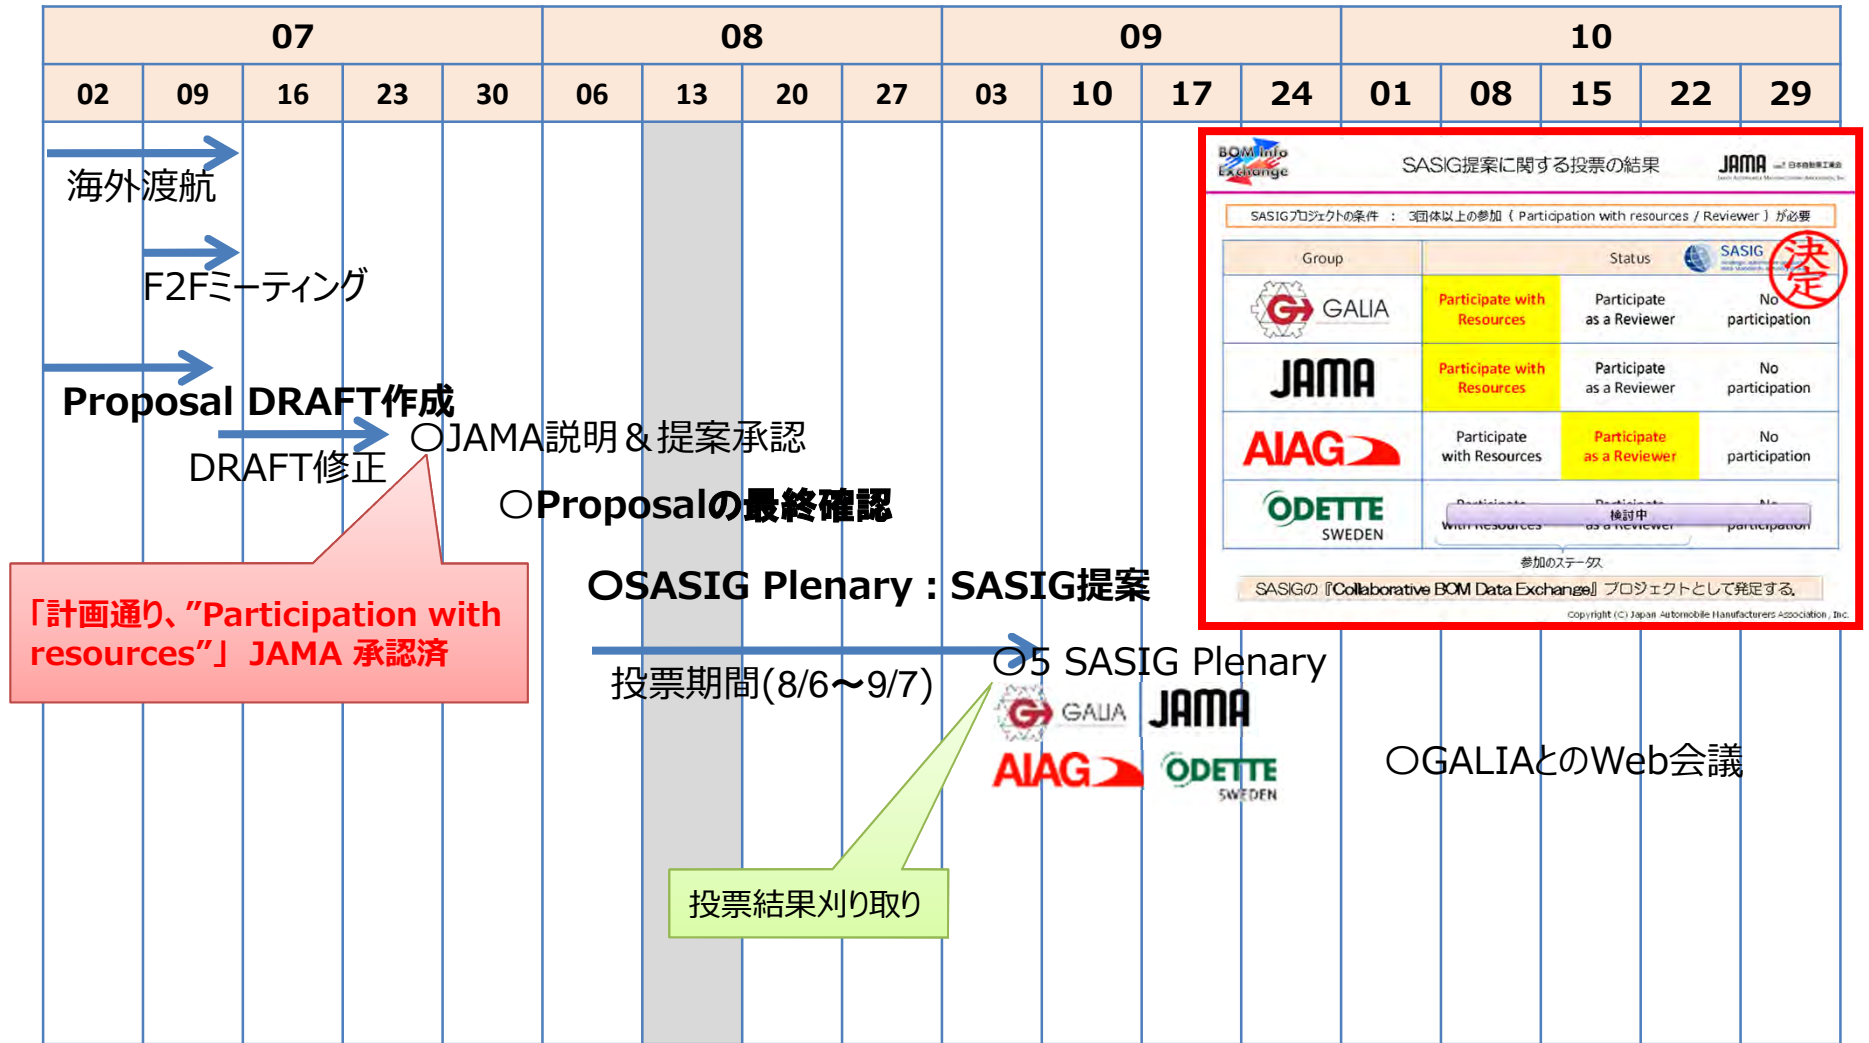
| 07 | | | | | 08 | | | | 09 | | | | 10 | | | | |
|---|---|---|---|---|---|---|---|---|---|---|---|---|---|---|---|---|---|
| 02 | 09 | 16 | 23 | 30 | 06 | 13 | 20 | 27 | 03 | 10 | 17 | 24 | 01 | 08 | 15 | 22 | 29 |

海外渡航

F2Fミーティング

Proposal DRAFT作成

DRAFT修正

○JAMA説明＆提案承認

○Proposalの最終確認

「計画通り、"Participation with resources"」 JAMA 承認済

○SASIG Plenary：SASIG提案

投票期間(8/6～9/7)

○5 SASIG Plenary

GALIA JAMA AIAG ODETTE SWEDEN

投票結果刈り取り

○GALIAとのWeb会議

BOM Info Exchange

SASIG提案に関する投票の結果

JAMA 日本自動車工業会

SASIGプロジェクトの条件 ： 3団体以上の参加（ Participation with resources / Reviewer ）が必要

| Group | Status | | |
|---|---|---|---|
| GALIA | Participate with Resources | Participate as a Reviewer | No participation |
| JAMA | Participate with Resources | Participate as a Reviewer | No participation |
| AIAG | Participate with Resources | Participate as a Reviewer | No participation |
| ODETTE SWEDEN | Participate with Resources | Participate as a Reviewer 検討中 | No participation |

SASIG

決定

参加のステータス

SASIGの『Collaborative BOM Data Exchange』プロジェクトとして発足する。

Copyright (C) Japan Automobile Manufacturers Association, Inc.